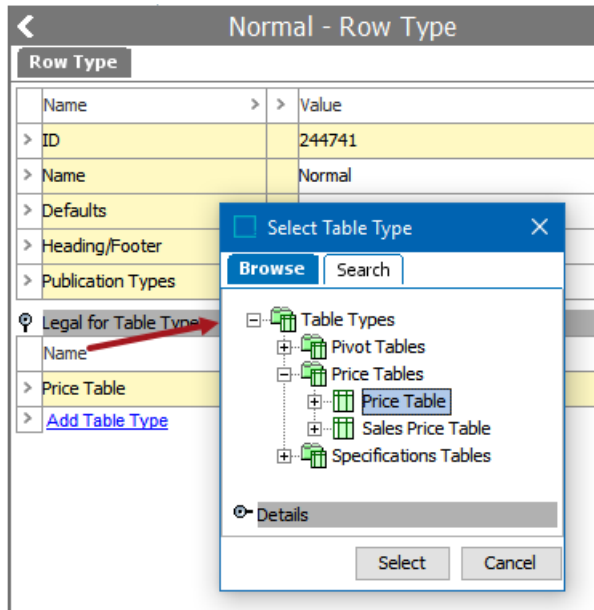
Normal - Row Type

Row Type

| | Name | > | > | Value |
|---|---|---|---|---|
| > | ID | | | 244741 |
| > | Name | | | Normal |
| > | Defaults | | | |
| > | Heading/Footer | | | |
| > | Publication Types | | | |

Legal for Table Type

| | Name |
|---|---|
| > | Price Table |
| > | Add Table Type |

Select Table Type

Browse Search

Table Types
Pivot Tables
Price Tables
Price Table
Sales Price Table
Specifications Tables

Details

Select Cancel